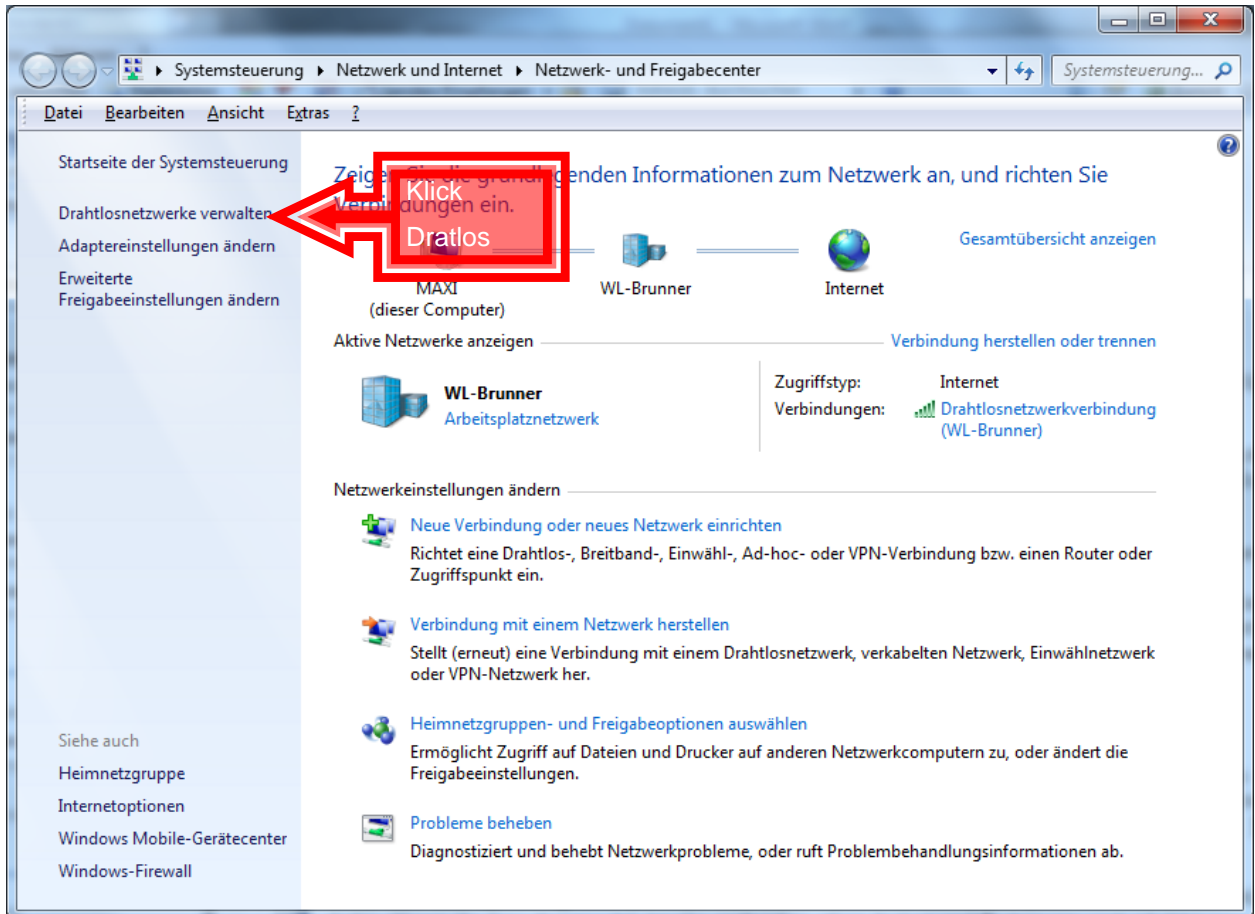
Systemsteuerung ▸ Netzwerk und Internet ▸ Netzwerk- und Freigabecenter

Systemsteuerung...

Datei Bearbeiten Ansicht Extras ?

Startseite der Systemsteuerung

Drahtlosnetzwerke verwalten

Adaptereinstellungen ändern

Erweiterte Freigabeeinstellungen ändern

Zeig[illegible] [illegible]enden Informationen zum Netzwerk an, und richten Sie Verbi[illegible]dungen ein.

Klick Dratlos

Gesamtübersicht anzeigen

MAXI (dieser Computer)

WL-Brunner

Internet

Aktive Netzwerke anzeigen

Verbindung herstellen oder trennen

WL-Brunner
Arbeitsplatznetzwerk

Zugriffstyp: Internet
Verbindungen: Drahtlosnetzwerkverbindung (WL-Brunner)

Netzwerkeinstellungen ändern

Neue Verbindung oder neues Netzwerk einrichten
Richtet eine Drahtlos-, Breitband-, Einwähl-, Ad-hoc- oder VPN-Verbindung bzw. einen Router oder Zugriffspunkt ein.

Verbindung mit einem Netzwerk herstellen
Stellt (erneut) eine Verbindung mit einem Drahtlosnetzwerk, verkabelten Netzwerk, Einwählnetzwerk oder VPN-Netzwerk her.

Heimnetzgruppen- und Freigabeoptionen auswählen
Ermöglicht Zugriff auf Dateien und Drucker auf anderen Netzwerkcomputern zu, oder ändert die Freigabeeinstellungen.

Probleme beheben
Diagnostiziert und behebt Netzwerkprobleme, oder ruft Problembehandlungsinformationen ab.

Siehe auch
Heimnetzgruppe
Internetoptionen
Windows Mobile-Gerätecenter
Windows-Firewall